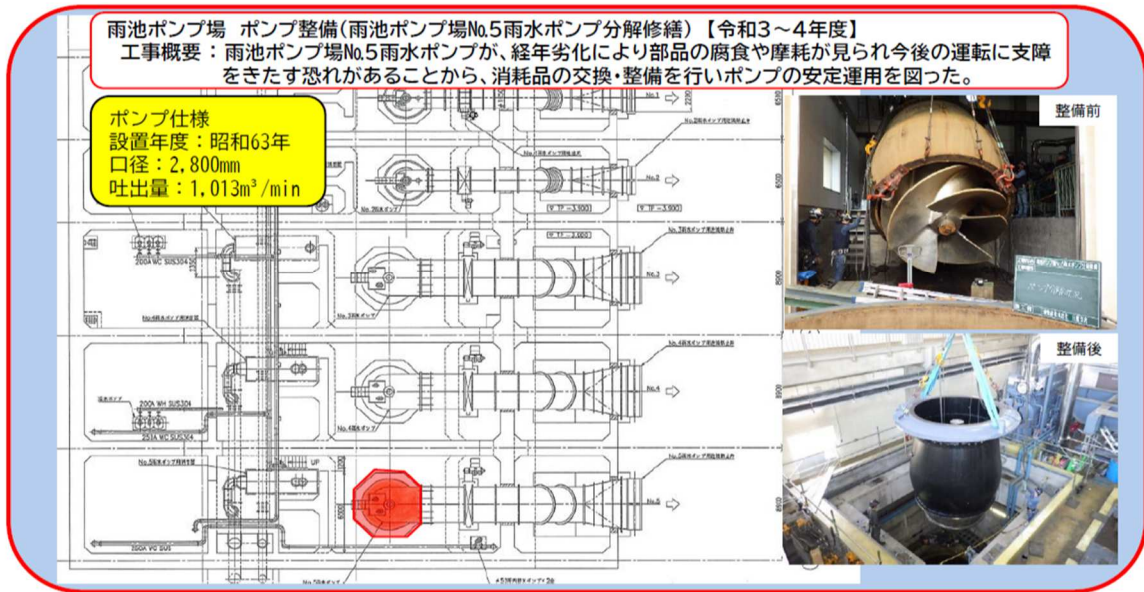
雨池ポンプ場　ポンプ整備(雨池ポンプ場№5雨水ポンプ分解修繕)【令和３～４年度】
工事概要：雨池ポンプ場№5雨水ポンプが、経年劣化により部品の腐食や摩耗が見られ今後の運転に支障をきたす恐れがあることから、消耗品の交換・整備を行いポンプの安定運用を図った。

ポンプ仕様
設置年度：昭和63年
口径：2,800mm
吐出量：1,013m³/min

整備前

整備後

No.1
No.2
No.3
No.4
No.5
No.2雨水ポンプ
No.3雨水ポンプ
No.4雨水ポンプ
No.5雨水ポンプ
200A WC SUS304
200A WH SUS304
250A WC SUS304
200A WG SUS
▽ TP -3.500
▽ TP -3.500
▽ TP -3.000